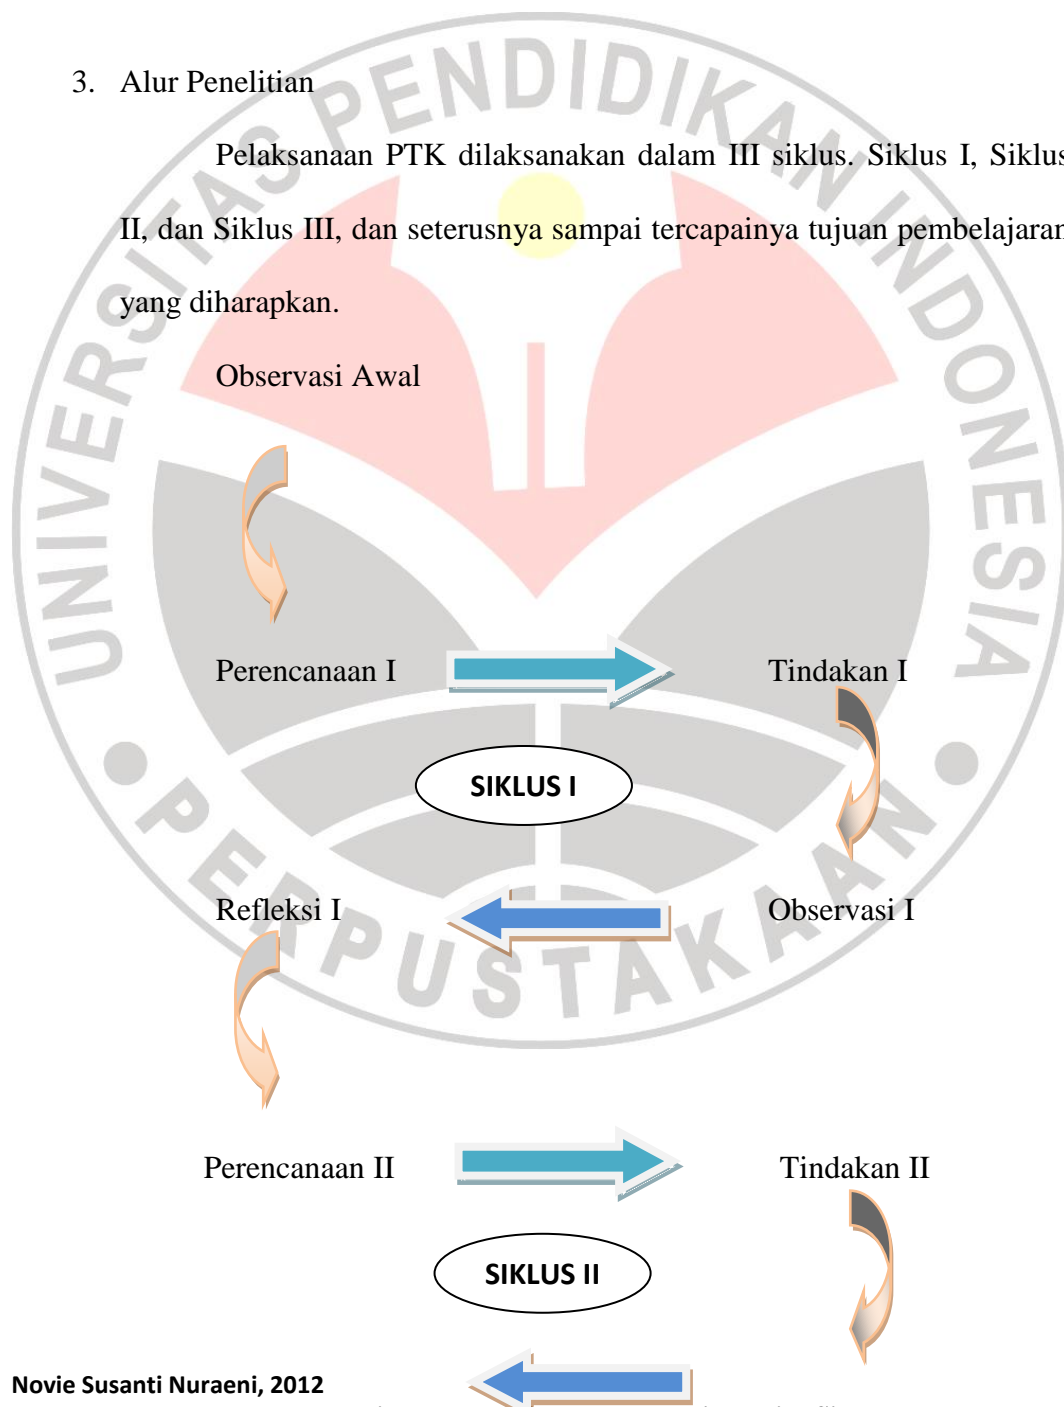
3. Alur Penelitian

Pelaksanaan PTK dilaksanakan dalam III siklus. Siklus I, Siklus II, dan Siklus III, dan seterusnya sampai tercapainya tujuan pembelajaran yang diharapkan.

Observasi Awal

Perencanaan I

Tindakan I

SIKLUS I

Refleksi I

Observasi I

Perencanaan II

Tindakan II

SIKLUS II

Novie Susanti Nuraeni, 2012

UNIVERSITAS PENDIDIKAN INDONESIA PERPUSTAKAAN